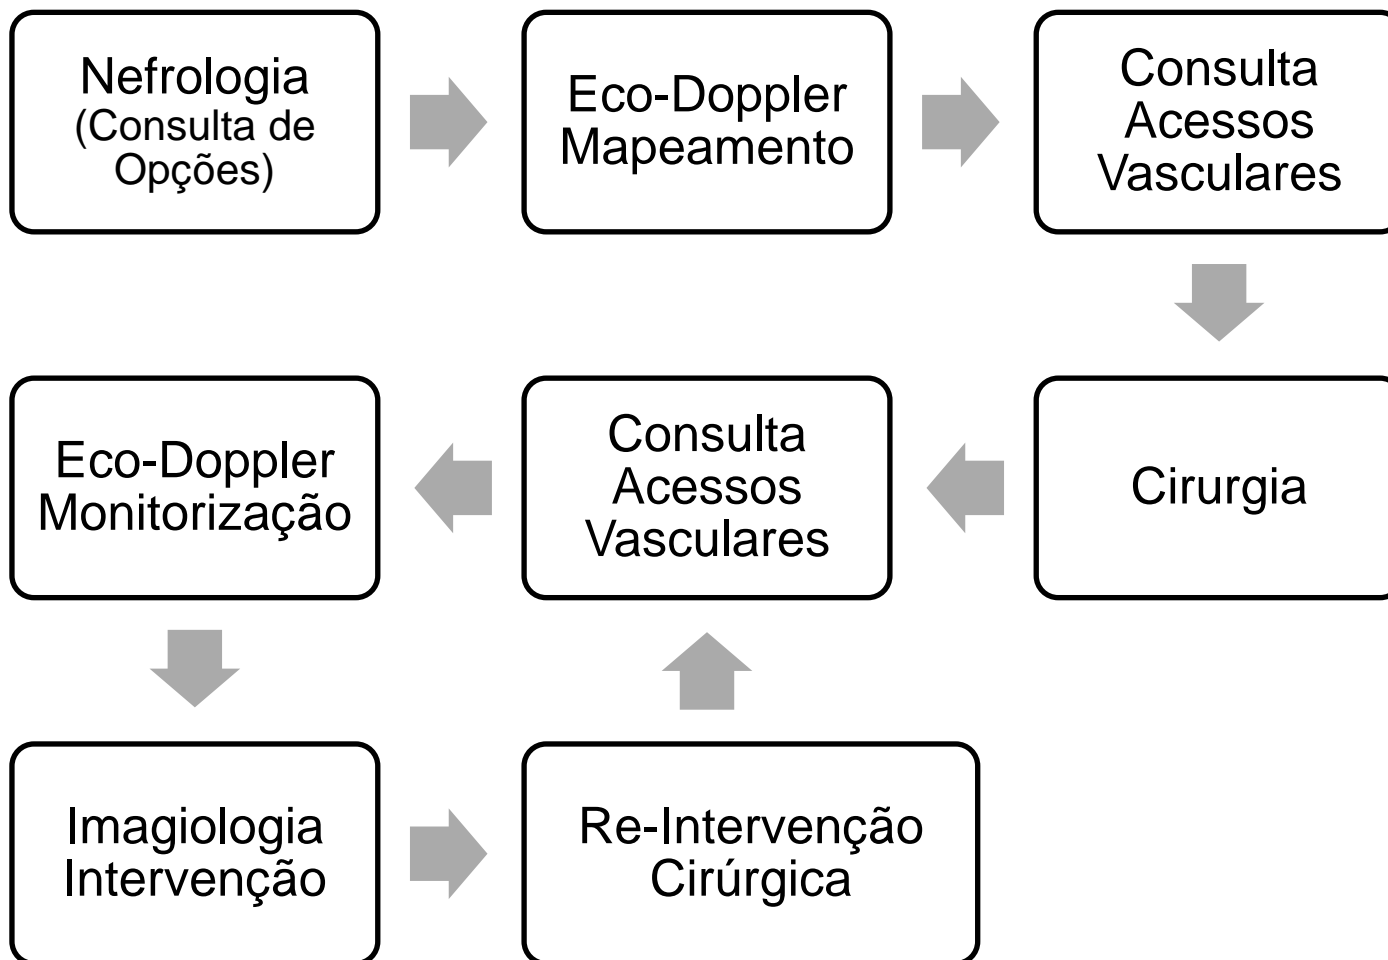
Nefrologia
(Consulta de Opções)

Eco-Doppler
Mapeamento

Consulta
Acessos
Vasculares

Cirurgia

Consulta
Acessos
Vasculares

Eco-Doppler
Monitorização

Imagiologia
Intervenção

Re-Intervenção
Cirúrgica